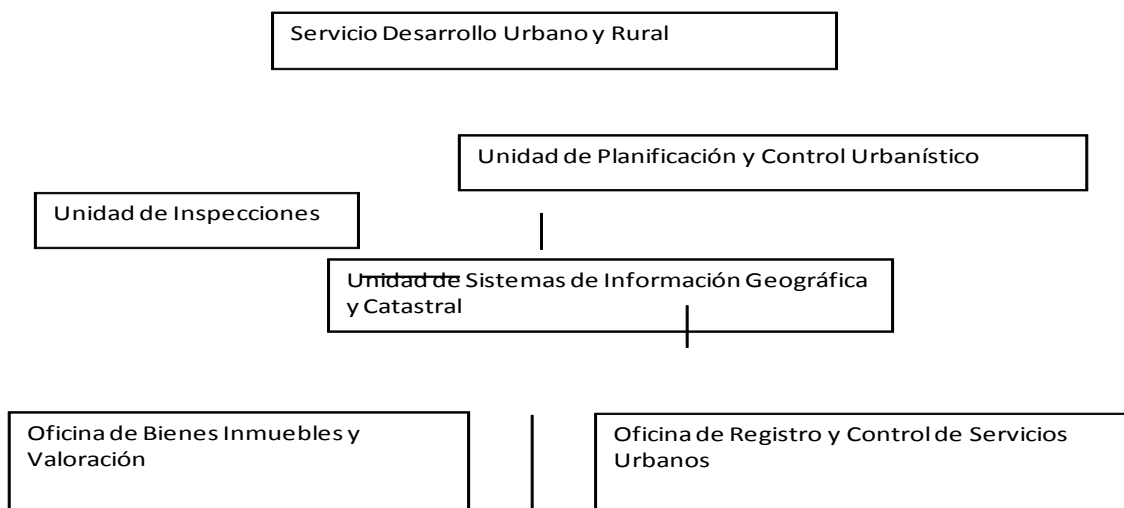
Servicio Desarrollo Urbano y Rural

Unidad de Planificación y Control Urbanístico

Unidad de Inspecciones

Unidad de Sistemas de Información Geográfica y Catastral

Oficina de Bienes Inmuebles y Valoración

Oficina de Registro y Control de Servicios Urbanos